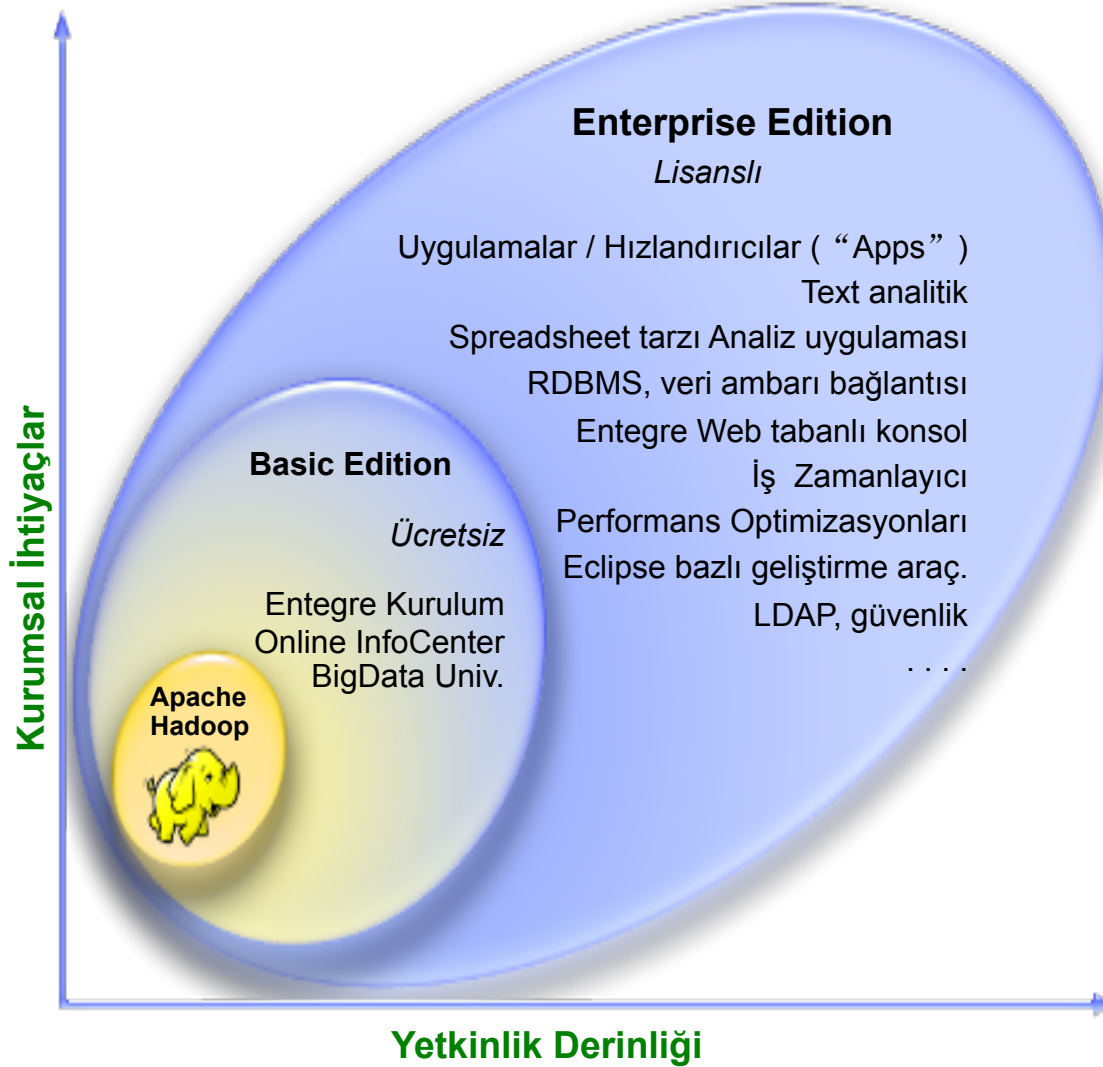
Enterprise Edition

Lisanslı

Uygulamalar / Hızlandırıcılar ( "Apps" )
Text analitik
Spreadsheet tarzı Analiz uygulaması
RDBMS, veri ambarı bağlantısı
Entegre Web tabanlı konsol
İş Zamanlayıcı
Performans Optimizasyonları
Eclipse bazlı geliştirme araç.
LDAP, güvenlik
. . . .

Basic Edition

Ücretsiz

Entegre Kurulum
Online InfoCenter
BigData Univ.

Apache Hadoop

Kurumsal İhtiyaçlar

Yetkinlik Derinliği